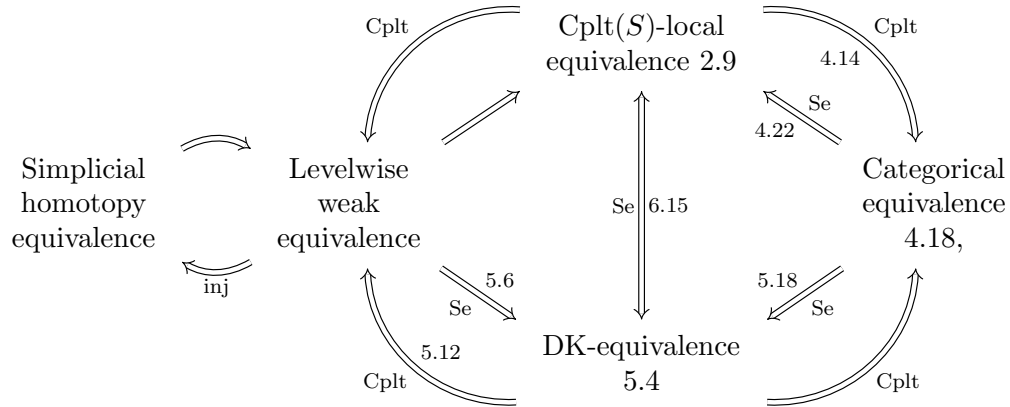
Cplt

Cplt$(S)$-local equivalence 2.9

Cplt

4.14

Se

4.22

Simplicial homotopy equivalence

Levelwise weak equivalence

Se

6.15

Categorical equivalence 4.18,

inj

5.6

Se

5.18

Se

5.12

DK-equivalence 5.4

Cplt

Cplt